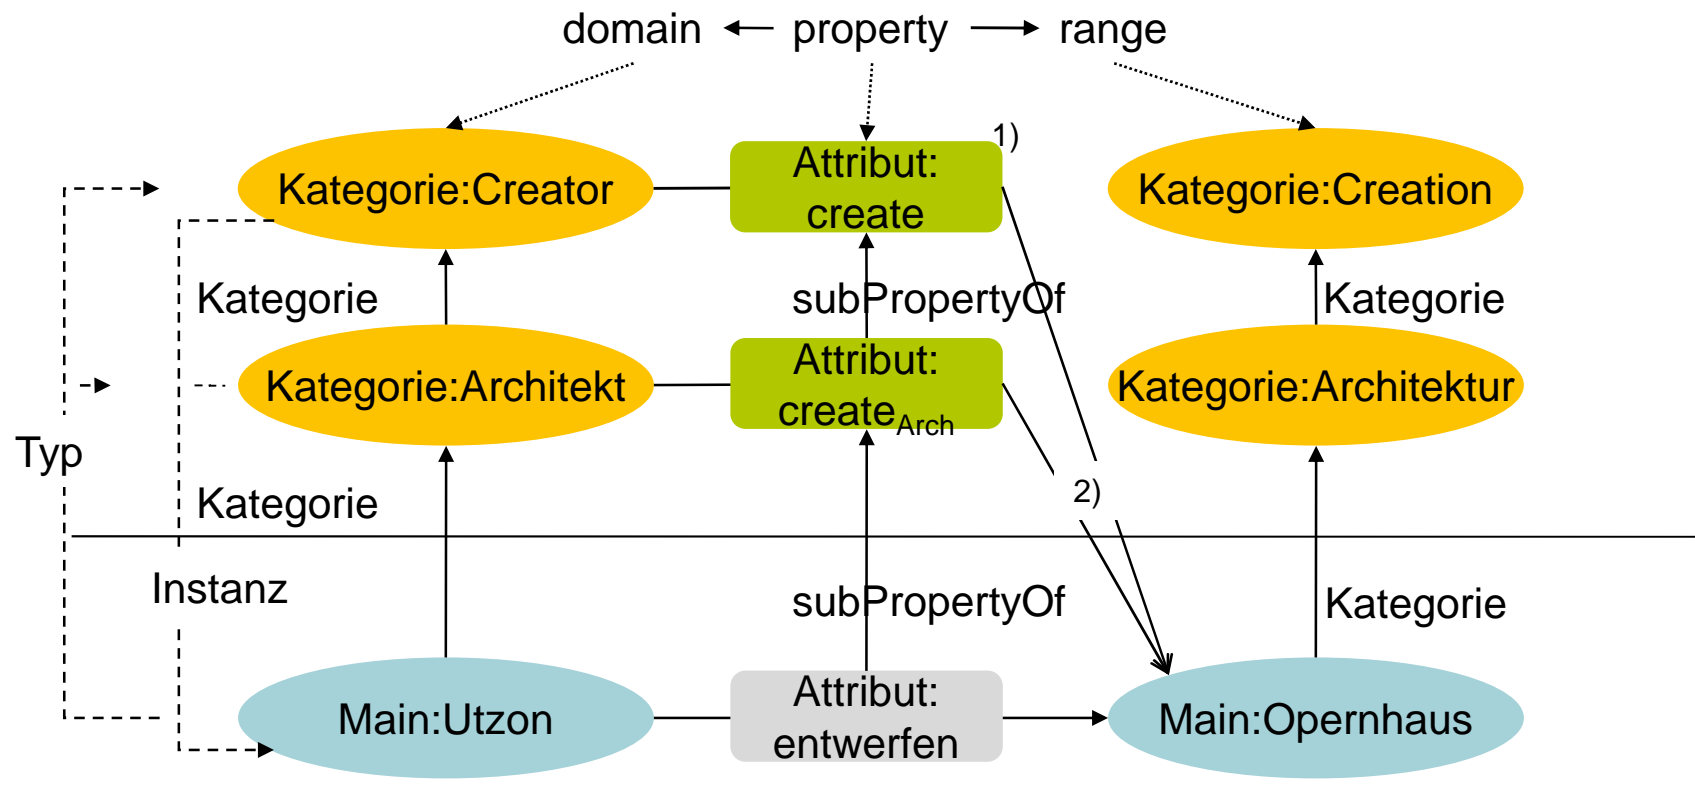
domain property range

1)

Kategorie:Creator

Attribut: create

Kategorie:Creation

Kategorie

subPropertyOf

Kategorie

Kategorie:Architekt

Attribut: $create_{Arch}$

Kategorie:Architektur

Typ

Kategorie

2)

Instanz

subPropertyOf

Kategorie

Main:Utzon

Attribut: entwerfen

Main:Opernhaus